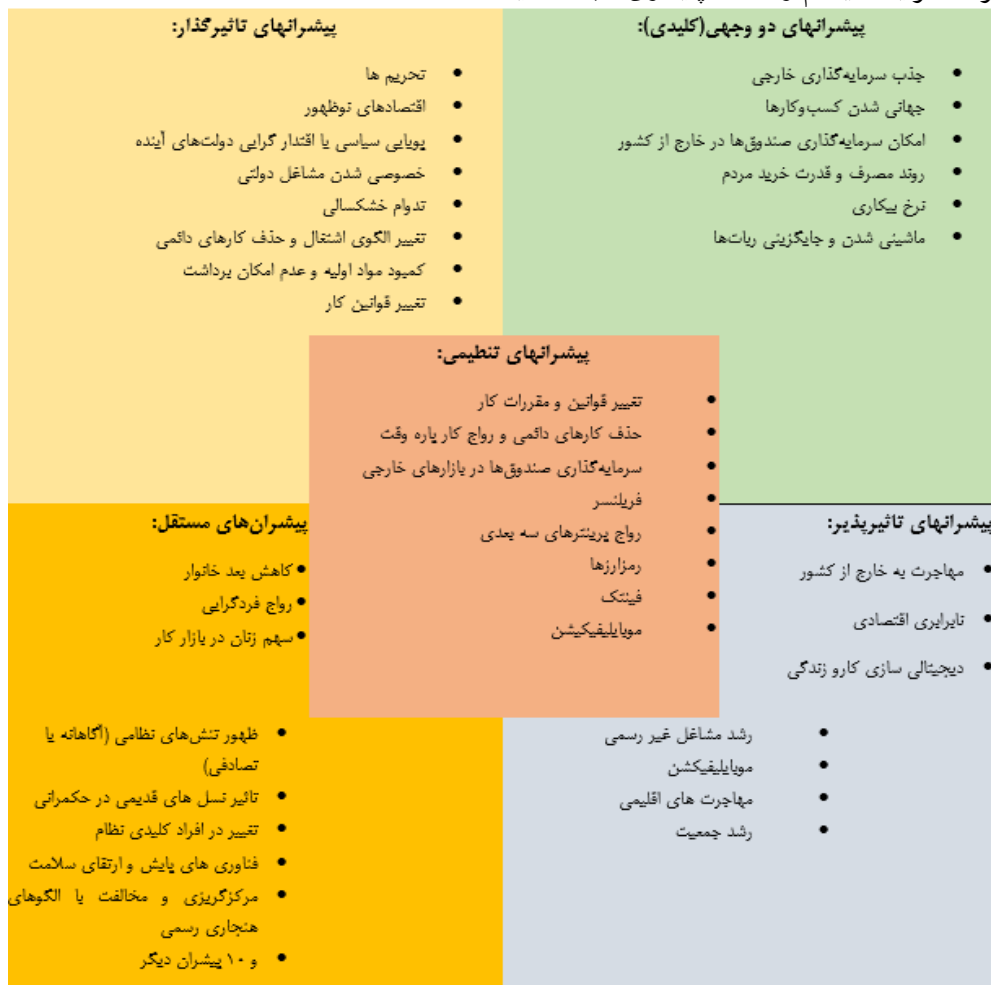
پیشرانهای دو وجهی(کلیدی):

• جذب سرمایه‌گذاری خارجی
• جهانی شدن کسب‌وکارها
• امکان سرمایه‌گذاری صندوق‌ها در خارج از کشور
• روند مصرف و قدرت خرید مردم
• نرخ بیکاری
• ماشینی شدن و جایگزینی ربات‌ها

پیشرانهای تاثیرگذار:

• تحریم ها
• اقتصادهای نوظهور
• پویایی سیاسی یا اقتدار گرایی دولت‌های آینده
• خصوصی شدن مشاغل دولتی
• تداوم خشکسالی
• تغییر الگوی اشتغال و حذف کارهای دائمی
• کمبود مواد اولیه و عدم امکان برداشت
• تغییر قوانین کار

پیشرانهای تنظیمی:

• تغییر قوانین و مقررات کار
• حذف کارهای دائمی و رواج کار پاره وقت
• سرمایه‌گذاری صندوق‌ها در بازارهای خارجی
• فریلنسر
• رواج پرینترهای سه بعدی
• رمزارزها
• فینتک
• موبایلیفیکیشن

پیشرانهای تاثیرپذیر:

• مهاجرت به خارج از کشور
• نابرابری اقتصادی
• دیجیتالی سازی کارو زندگی
• رشد مشاغل غیر رسمی
• موبایلیفیکشن
• مهاجرت های اقلیمی
• رشد جمعیت

پیشران‌های مستقل:

• کاهش بعد خانوار
• رواج فردگرایی
• سهم زنان در بازار کار
• ظهور تنش‌های نظامی (آگاهانه یا تصادفی)
• تاثیر نسل های قدیمی در حکمرانی
• تغییر در افراد کلیدی نظام
• فناوری های پایش و ارتقای سلامت
• مرکزگریزی و مخالفت با الگوهای هنجاری رسمی
• و ۱۰ پیشران دیگر